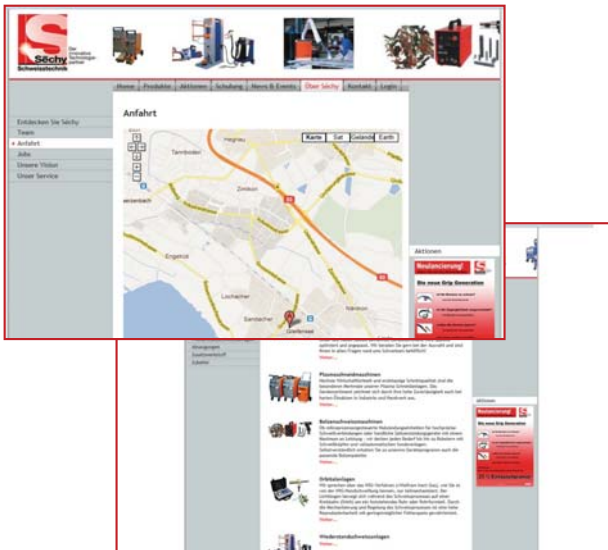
S Sächy Schweisstechnik

Ihr innovativer Technologiepartner

Home | Produkte | Aktionen | Schulung | News & Events | Über Sächy | Kontakt | Login

Entdecken Sie Sächy
Team
Anfahrt
Jobs
Unsere Vision
Unser Service

Anfahrt

Karte | Sat | Gelände | Earth

Tannbodeli
Zimikon
Ergeten
Lochacher
Sambacher
Greifensee

Aktionen

Neulancierung!
Die neue Grip Generation

Plasmaschweißmaschinen

Bolzenschweissmaschinen

Orbitalanlagen

Widerstandsschweissanlagen

Aktionen

Neulancierung!
Die neue Grip Generation

Weiter...